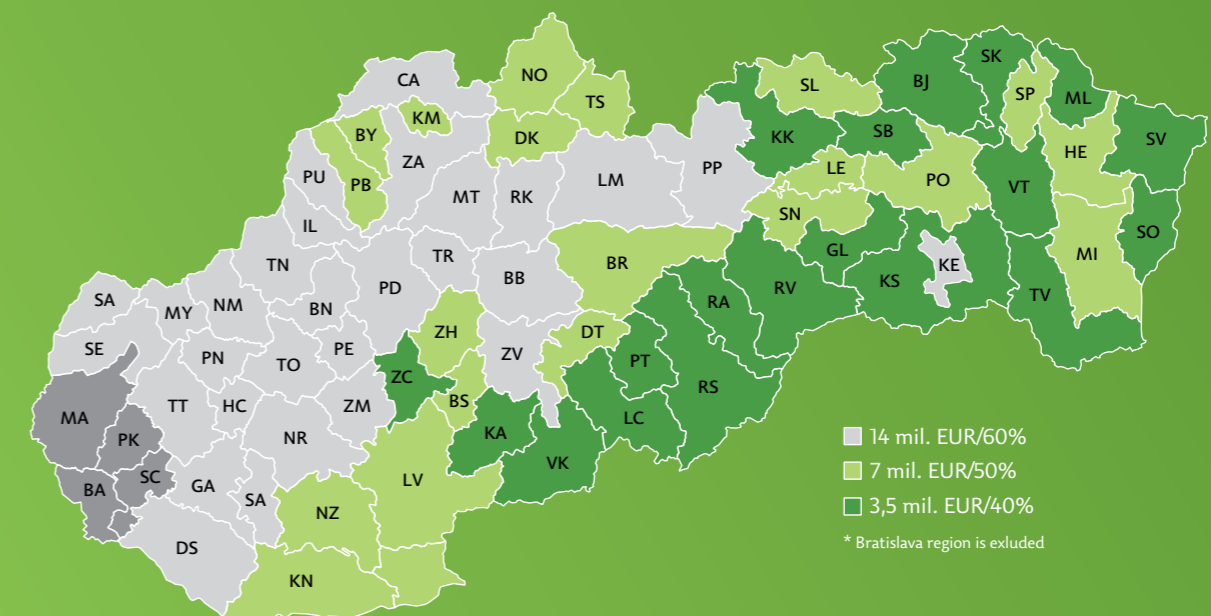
CA
NO
KM
TS
BY
ZA
DK
PU
PB
MT
RK
LM
PP
IL
TN
TR
SA
MY
NM
BN
PD
BB
SE
PN
PE
TO
MA
TT
HC
ZM
PK
NR
SC
BA
GA
SA
DS
ZH
ZC
ZV
BS
BR
DT
PT
KA
LC
RS
VK
LV
NZ
KN
RA
RV
SL
BJ
SK
SP
ML
KK
SB
LE
PO
HE
SV
VT
SN
GL
KS
KE
MI
SO
TV

14 mil. EUR/60%
7 mil. EUR/50%
3,5 mil. EUR/40%
* Bratislava region is exluded